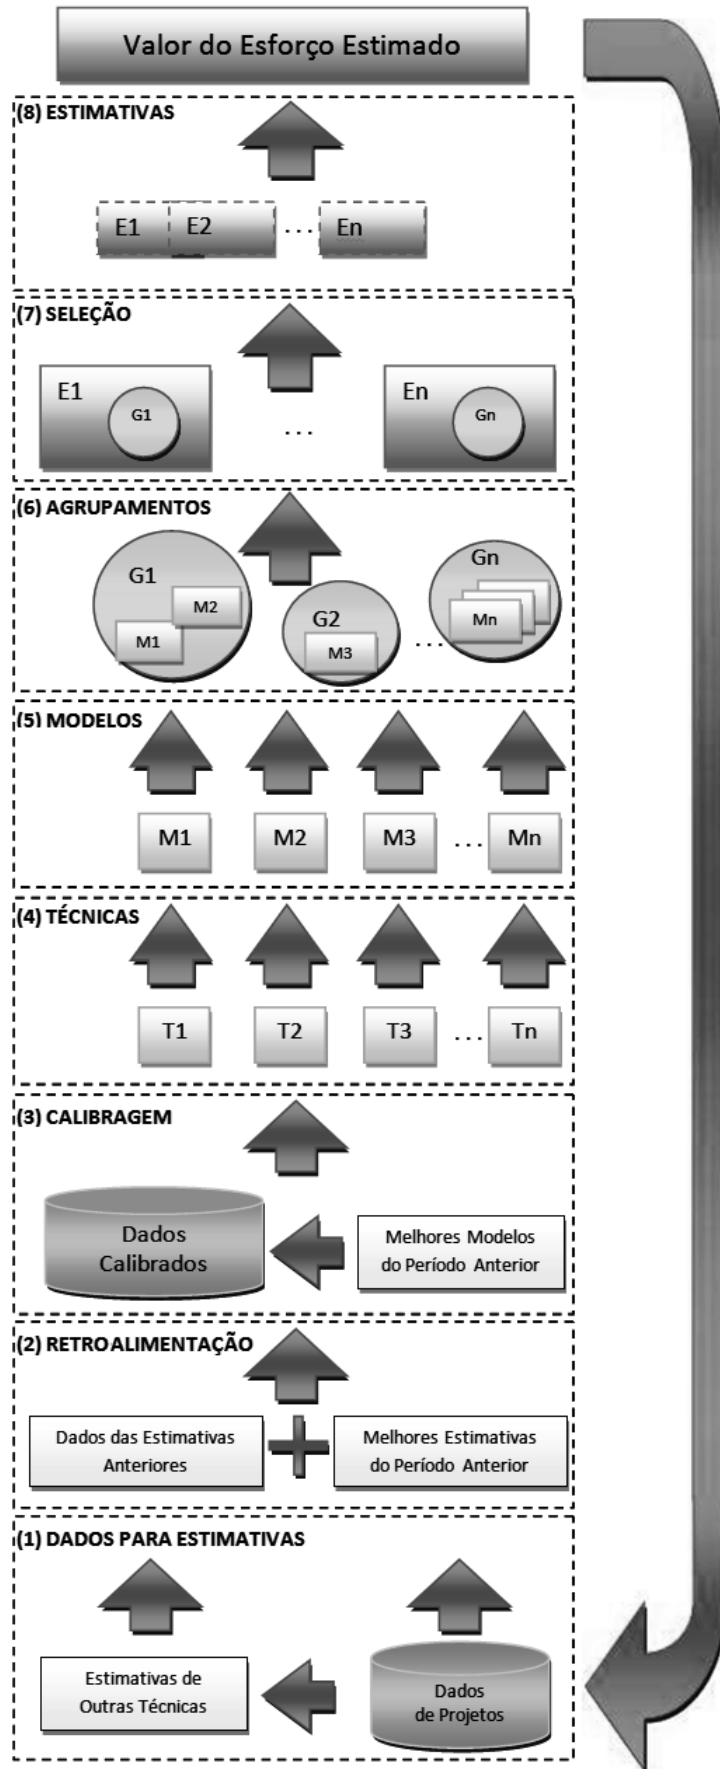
Valor do Esforço Estimado

(8) ESTIMATIVAS

E1 E2 . . . En

(7) SELEÇÃO

E1 G1 . . . En Gn

(6) AGRUPAMENTOS

G1 M2 M1 G2 M3 . . . Gn Mn

(5) MODELOS

M1 M2 M3 . . . Mn

(4) TÉCNICAS

T1 T2 T3 . . . Tn

(3) CALIBRAGEM

Dados Calibrados

Melhores Modelos do Período Anterior

(2) RETROALIMENTAÇÃO

Dados das Estimativas Anteriores

Melhores Estimativas do Período Anterior

(1) DADOS PARA ESTIMATIVAS

Estimativas de Outras Técnicas

Dados de Projetos